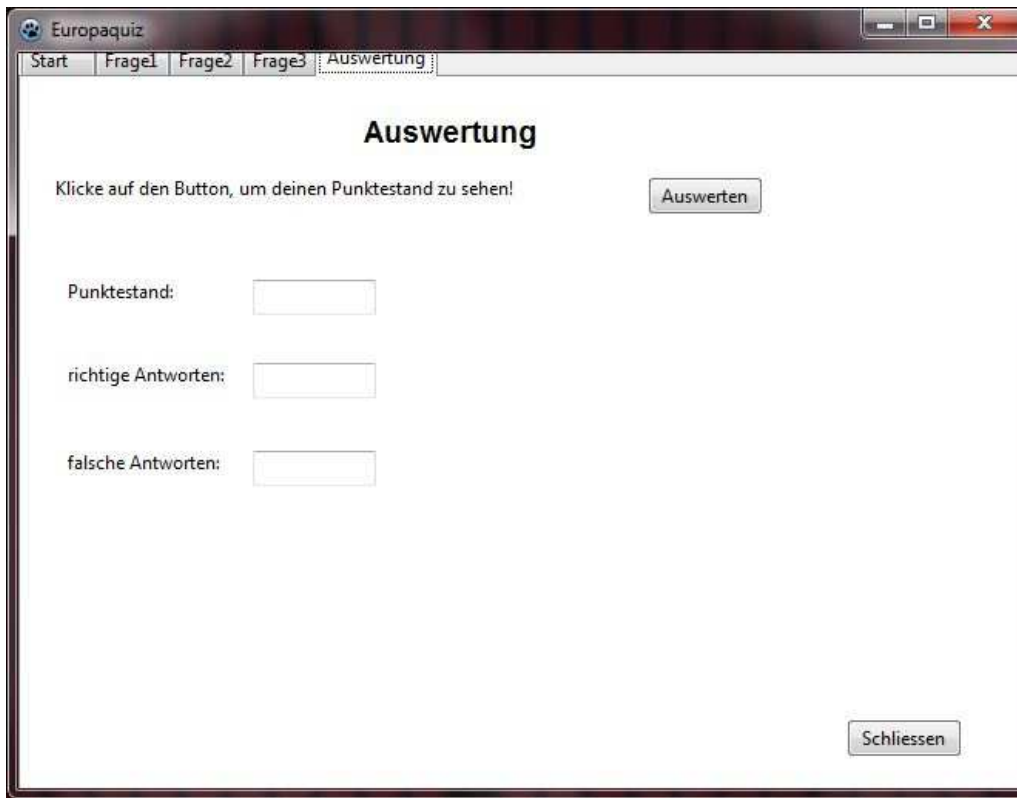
Europaquiz

Start | Frage1 | Frage2 | Frage3 | Auswertung

Auswertung

Klicke auf den Button, um deinen Punktestand zu sehen!

Auswerten

Punktestand:

richtige Antworten:

falsche Antworten:

Schliessen